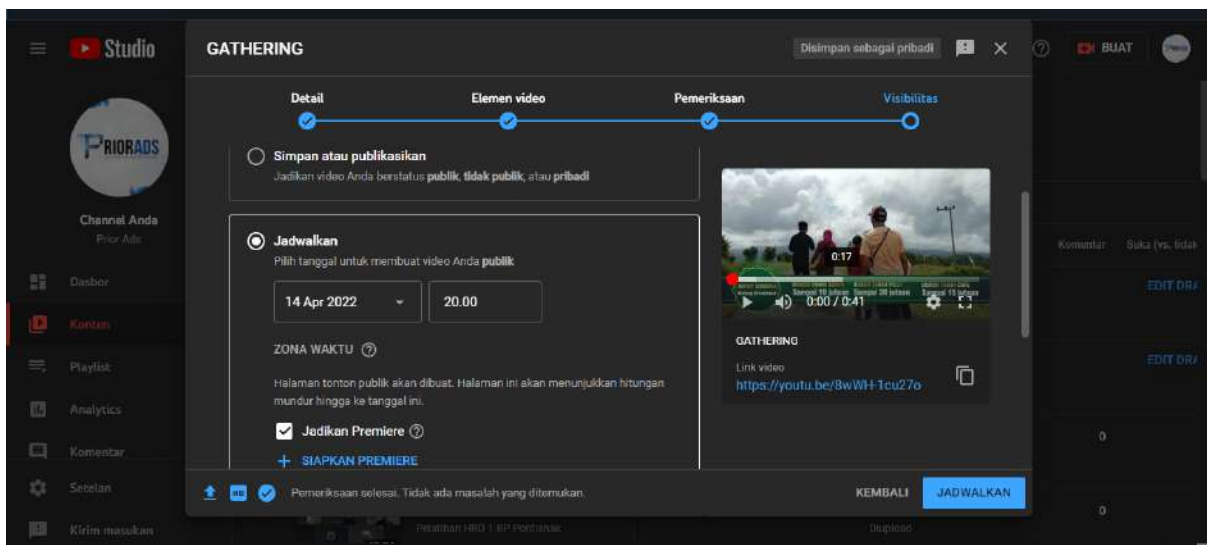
Studio

PRIORADS

Channel Anda
Prior Ads

Dasbor
Konten
Playlist
Analytics
Komentar
Setelan
Kirim masukan

GATHERING

Disimpan sebagai pribadi

Detail
Elemen video
Pemeriksaan
Visibilitas

Simpan atau publikasikan
Jadikan video Anda berstatus **publik**, **tidak publik**, atau **pribadi**

Jadwalkan
Pilih tanggal untuk membuat video Anda **publik**

14 Apr 2022
20.00

ZONA WAKTU

Halaman tonton publik akan dibuat. Halaman ini akan menunjukkan hitungan mundur hingga ke tanggal ini.

Jadikan Premiere

+ SIAPKAN PREMIERE

0:17
0:00 / 0:41

GATHERING

Link video
https://youtu.be/8wWH-1cu27o

Pemeriksaan selesai. Tidak ada masalah yang ditemukan.

KEMBALI
JADWALKAN

BUAT

Komentar
Suka (vs. tidak
EDIT DRA
EDIT DRA
0
0
Pelatihan HRD | BP Pontianak
Diupload